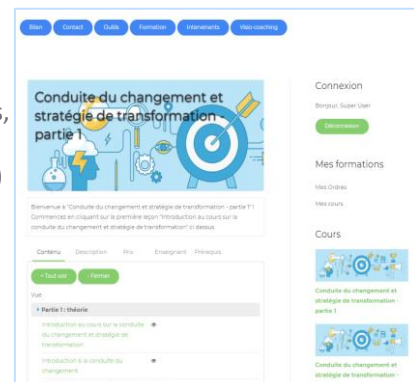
Bilan Contact Outils Formation Intervenants Visio-coaching

Conduite du changement et stratégie de transformation - partie 1

Bienvenue à "Conduite du changement et stratégie de transformation - partie 1" ! Commencez en cliquant sur la première leçon "Introduction au cours sur la conduite du changement et stratégie de transformation" ci dessus.

Contenu Description Prix Enseignant Prérequis

+ Tout voir - Fermer

Voir

▾ Partie 1 : théorie

Introduction au cours sur la conduite du changement et stratégie de transformation

Introduction à la conduite du changement

Connexion

Bonjour, Super User

Déconnexion

Mes formations

Mes Ordres

Mes cours

Cours

Conduite du changement et stratégie de transformation - partie 1

Conduite du changement et stratégie de transformation -